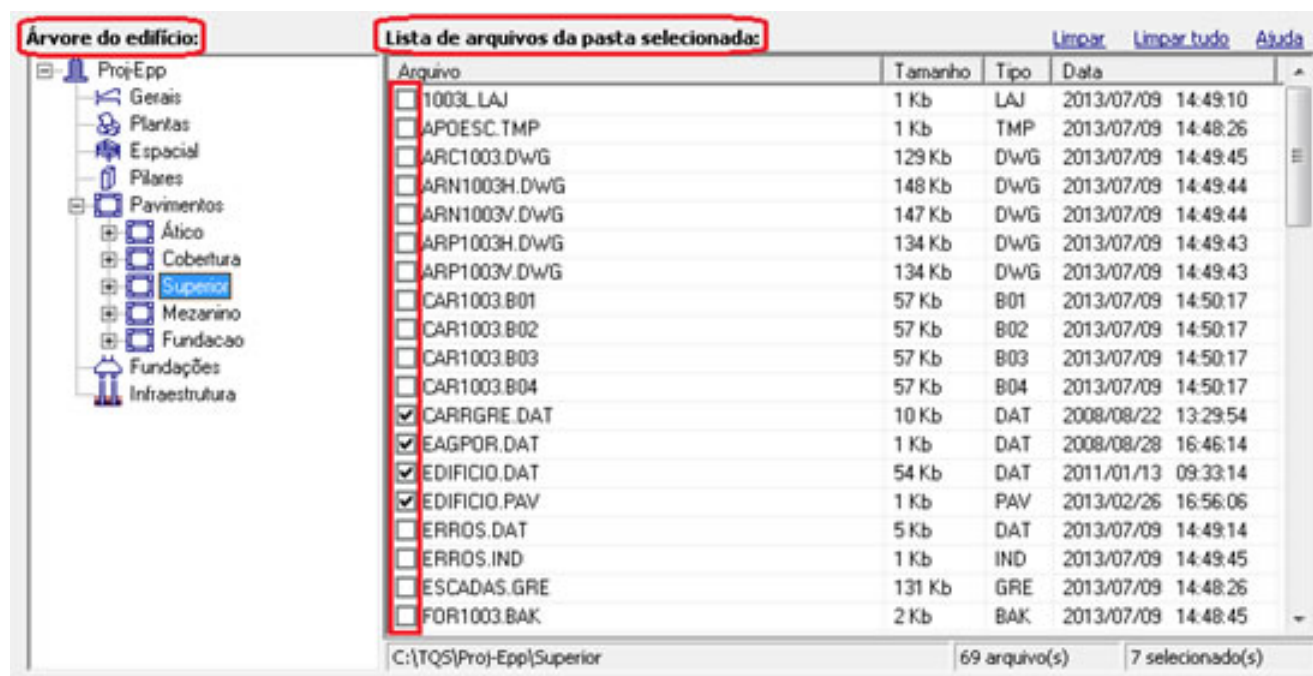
Árvore do edifício:

Proj-Epp
Gerais
Plantas
Espacial
Pilares
Pavimentos
Ático
Cobertura
Superior
Mezanino
Fundacao
Fundações
Infraestrutura

Lista de arquivos da pasta selecionada:

Limpar Limpar tudo Ajuda

| Arquivo | Tamanho | Tipo | Data |
|---|---|---|---|
| 1003L.LAJ | 1 Kb | LAJ | 2013/07/09 14:49:10 |
| APOESC.TMP | 1 Kb | TMP | 2013/07/09 14:48:26 |
| ARC1003.DWG | 129 Kb | DWG | 2013/07/09 14:49:45 |
| ARN1003H.DWG | 148 Kb | DWG | 2013/07/09 14:49:44 |
| ARN1003V.DWG | 147 Kb | DWG | 2013/07/09 14:49:44 |
| ARP1003H.DWG | 134 Kb | DWG | 2013/07/09 14:49:43 |
| ARP1003V.DWG | 134 Kb | DWG | 2013/07/09 14:49:43 |
| CAR1003.B01 | 57 Kb | B01 | 2013/07/09 14:50:17 |
| CAR1003.B02 | 57 Kb | B02 | 2013/07/09 14:50:17 |
| CAR1003.B03 | 57 Kb | B03 | 2013/07/09 14:50:17 |
| CAR1003.B04 | 57 Kb | B04 | 2013/07/09 14:50:17 |
| CARRGRE.DAT | 10 Kb | DAT | 2008/08/22 13:29:54 |
| EAGPOR.DAT | 1 Kb | DAT | 2008/08/28 16:46:14 |
| EDIFICIO.DAT | 54 Kb | DAT | 2011/01/13 09:33:14 |
| EDIFICIO.PAV | 1 Kb | PAV | 2013/02/26 16:56:06 |
| ERROS.DAT | 5 Kb | DAT | 2013/07/09 14:49:14 |
| ERROS.IND | 1 Kb | IND | 2013/07/09 14:49:45 |
| ESCADAS.GRE | 131 Kb | GRE | 2013/07/09 14:48:26 |
| FOR1003.BAK | 2 Kb | BAK | 2013/07/09 14:48:45 |

C:\TQS\Proj-Epp\Superior 69 arquivo(s) 7 selecionado(s)